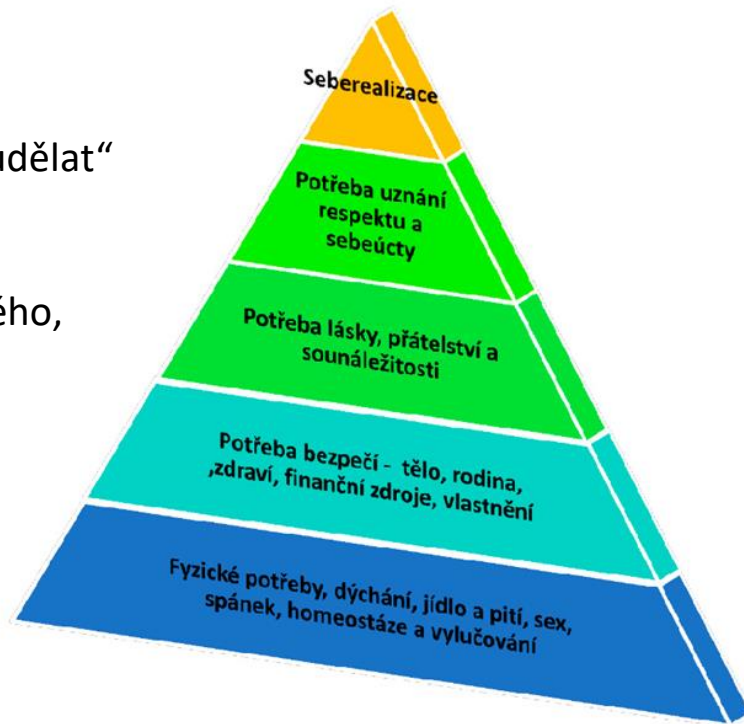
udělat“

ého,

Seberealizace

Potřeba uznání respektu a sebeúcty

Potřeba lásky, přátelství a sounáležitosti

Potřeba bezpečí - tělo, rodina, ,zdraví, finanční zdroje, vlastnění

Fyzické potřeby, dýchání, jídlo a pití, sex, spánek, homeostáze a vylučování